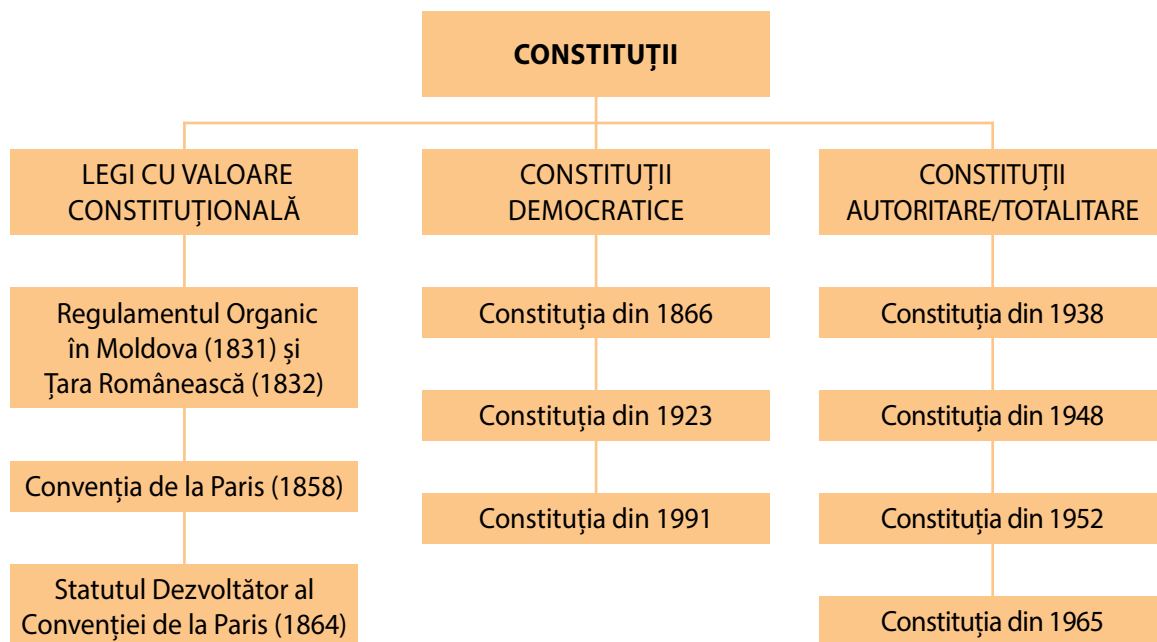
CONSTITUȚII

LEGI CU VALOARE CONSTITUȚIONALĂ

Regulamentul Organic în Moldova (1831) și Țara Românească (1832)

Convenția de la Paris (1858)

Statutul Dezvoltător al Convenției de la Paris (1864)

CONSTITUȚII DEMOCRATICE

Constituția din 1866

Constituția din 1923

Constituția din 1991

CONSTITUȚII AUTORITARE/TOTALITARE

Constituția din 1938

Constituția din 1948

Constituția din 1952

Constituția din 1965